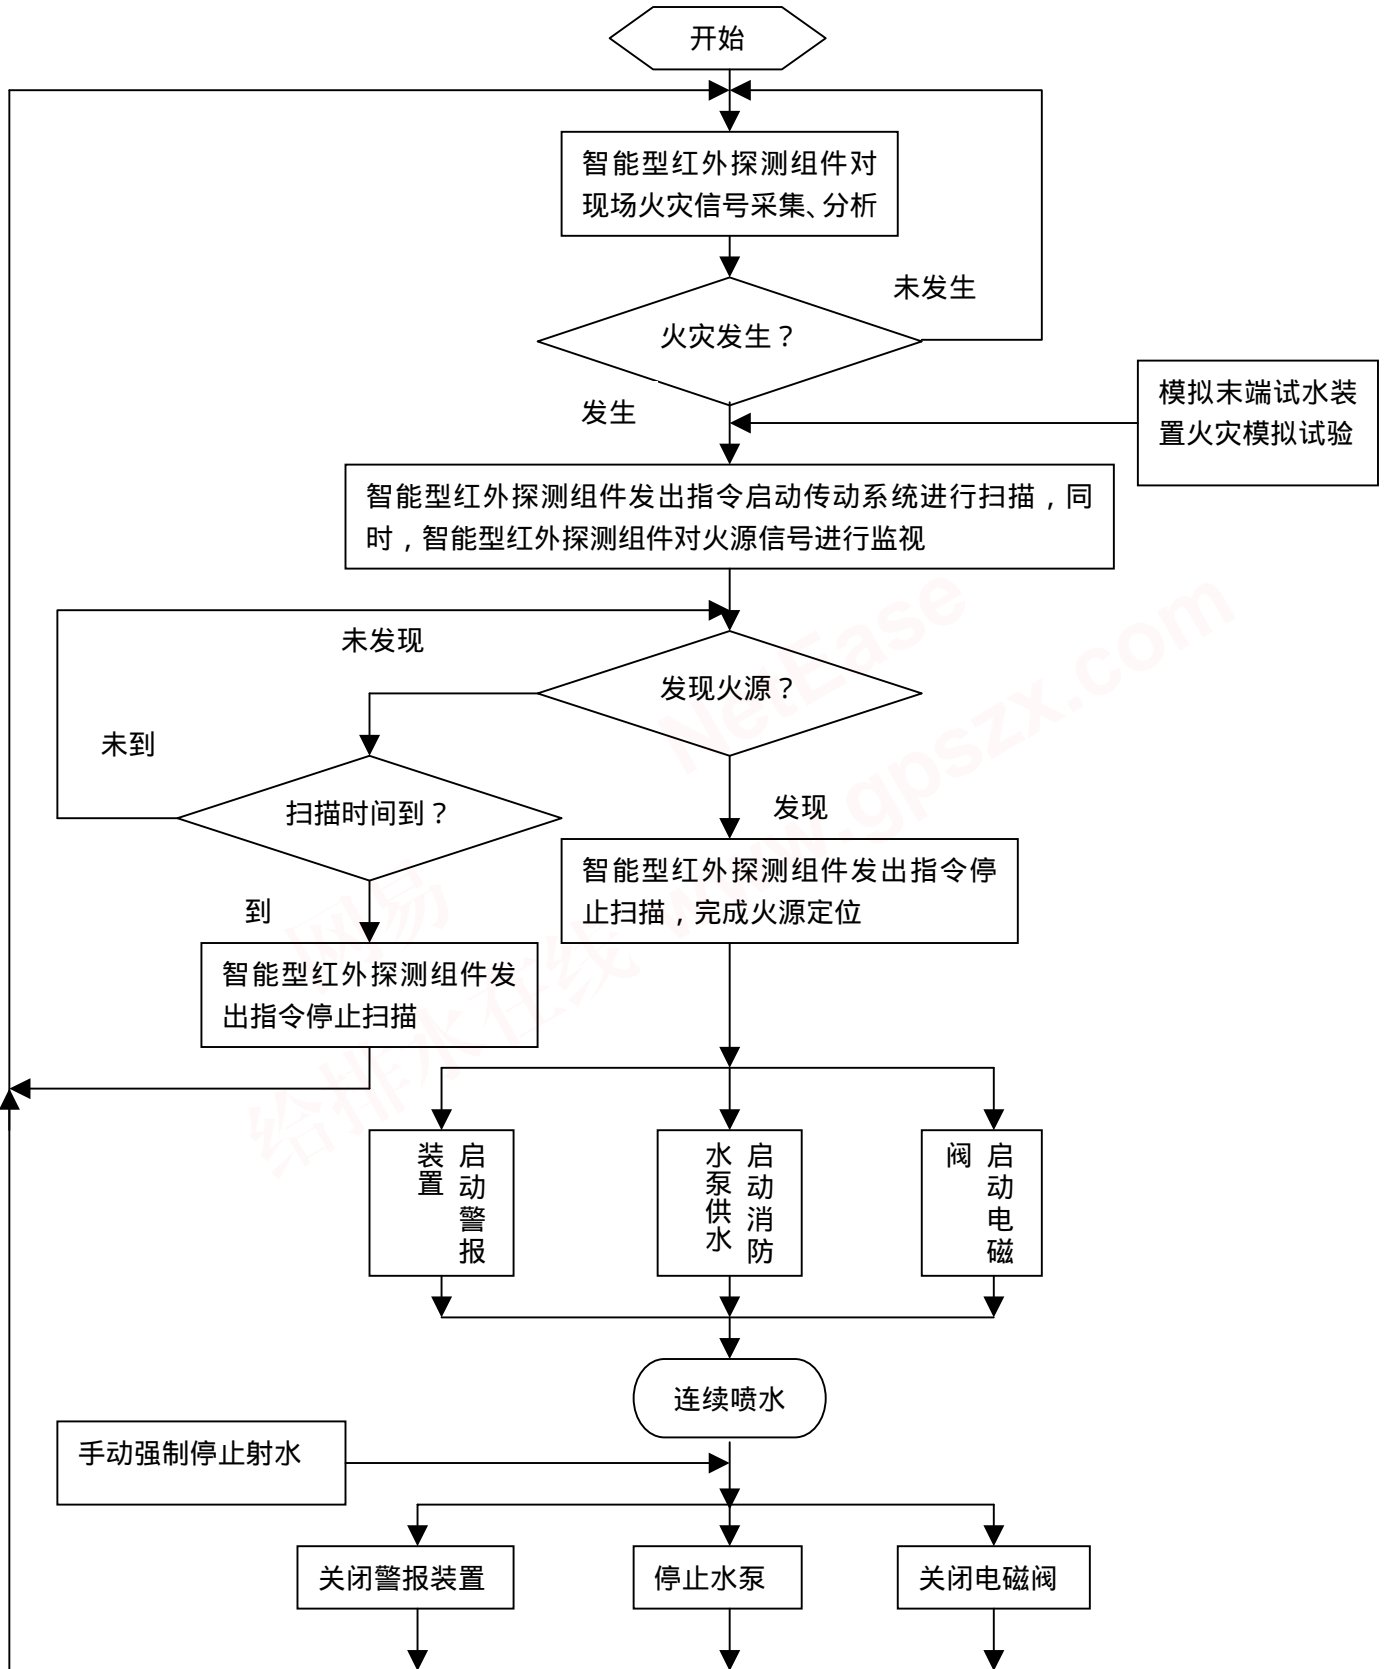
开始

智能型红外探测组件对现场火灾信号采集、分析

未发生

火灾发生？

发生

模拟末端试水装置火灾模拟试验

智能型红外探测组件发出指令启动传动系统进行扫描，同时，智能型红外探测组件对火源信号进行监视

未发现

发现火源？

未到

扫描时间到？

发现

到

智能型红外探测组件发出指令停止扫描，完成火源定位

智能型红外探测组件发出指令停止扫描

启动警报装置

启动消防水泵供水

启动电磁阀

连续喷水

手动强制停止射水

关闭警报装置

停止水泵

关闭电磁阀

NetEase www.gpszx.com 网易 给排水在线